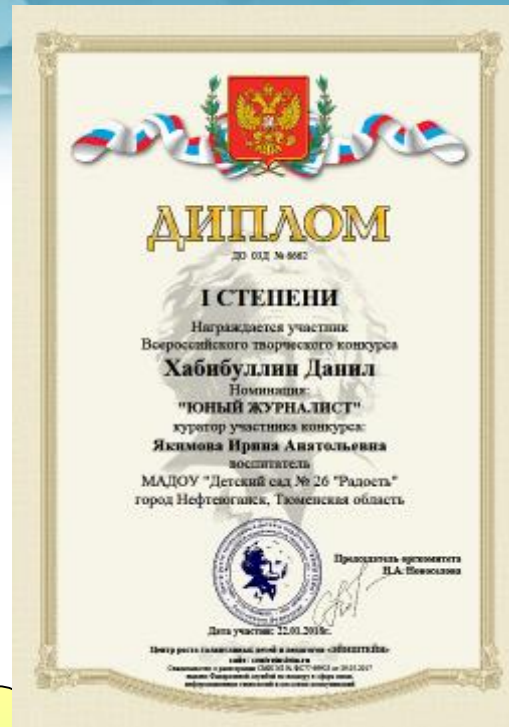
ДИПЛОМ

ДО 01Д № 6662

I СТЕПЕНИ

Награждается участник
Всероссийского творческого конкурса

Хабибуллин Данил

Номинация:
"ЮНЫЙ ЖУРНАЛИСТ"
куратор участника конкурса:
Якимова Ирина Анатольевна
воспитатель
МАДОУ "Детский сад № 26 "Радость"
город Нефтеюганск, Тюменская область

Председатель оргкомитета
Н.А. Новоселова

Дата участия: 22.01.2018г.

Центр роста талантливых детей и педагогов «Эйнштейн»
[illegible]
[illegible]
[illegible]
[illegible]